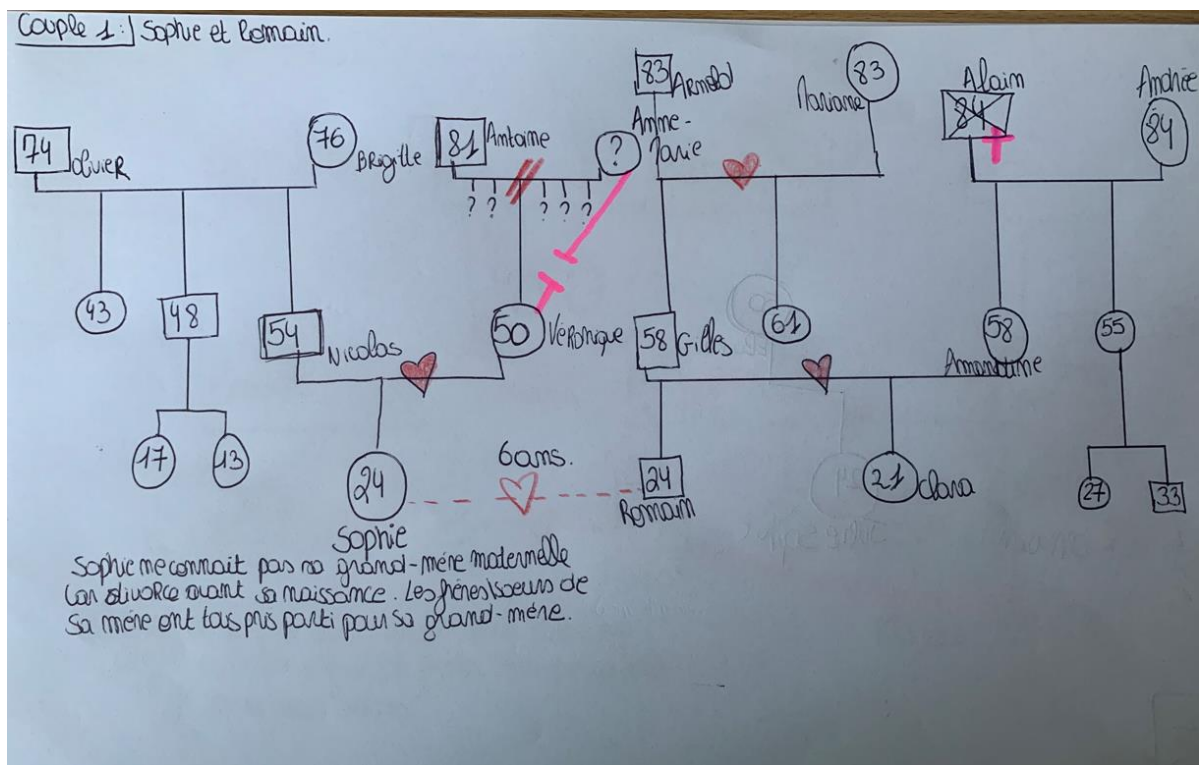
Couple 1: Sophie et Romain.

74 Olivier
76 Brigitte
81 Antoine
?
? ? ? ? ?
83 Arnold
Anne-Marie
83 Mariane
84 Alain
84 Andrée
43
48
17
13
54 Nicolas
50 Véronique
58 Gilles
61
58 Amandine
55
27
33
6ans.
24 Sophie
24 Romain
21 Clara

Sophie ne connait pas sa grand-mère maternelle car divorce avant sa naissance. Les frères/soeurs de sa mère ont tous pris parti pour sa grand-mère.